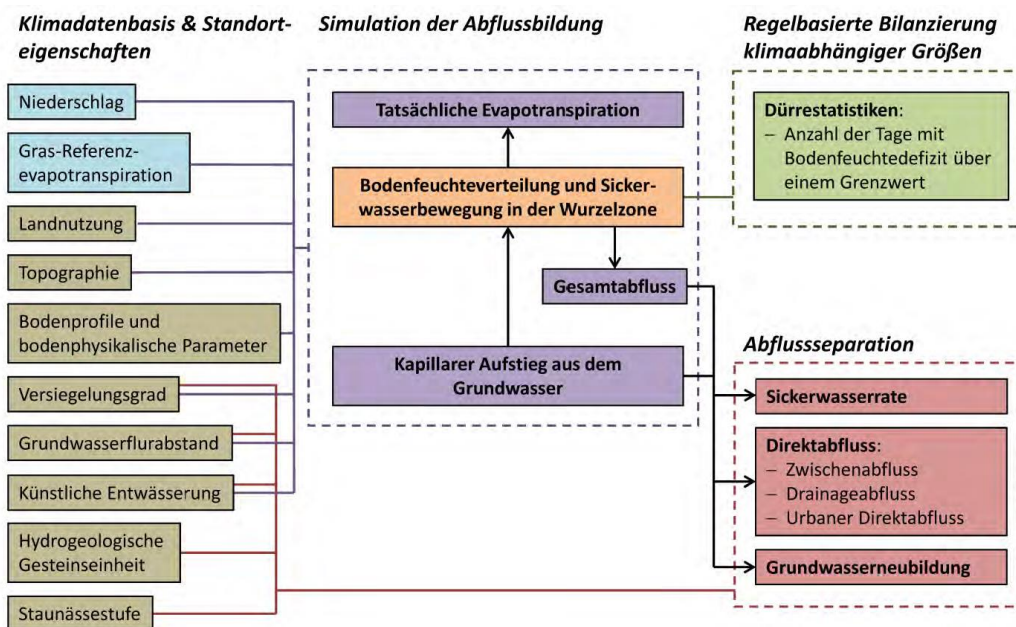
Klimadatenbasis & Standorteigenschaften

Niederschlag

Gras-Referenzevapotranspiration

Landnutzung

Topographie

Bodenprofile und bodenphysikalische Parameter

Versiegelungsgrad

Grundwasserflurabstand

Künstliche Entwässerung

Hydrogeologische Gesteinseinheit

Staunässestufe

Simulation der Abflussbildung

Tatsächliche Evapotranspiration

Bodenfeuchteverteilung und Sickerwasserbewegung in der Wurzelzone

Gesamtabfluss

Kapillarer Aufstieg aus dem Grundwasser

Regelbasierte Bilanzierung klimaabhängiger Größen

Dürrestatistiken:
– Anzahl der Tage mit Bodenfeuchtedefizit über einem Grenzwert

Abflussseparation

Sickerwasserrate

Direktabfluss:
– Zwischenabfluss
– Drainageabfluss
– Urbaner Direktabfluss

Grundwasserneubildung